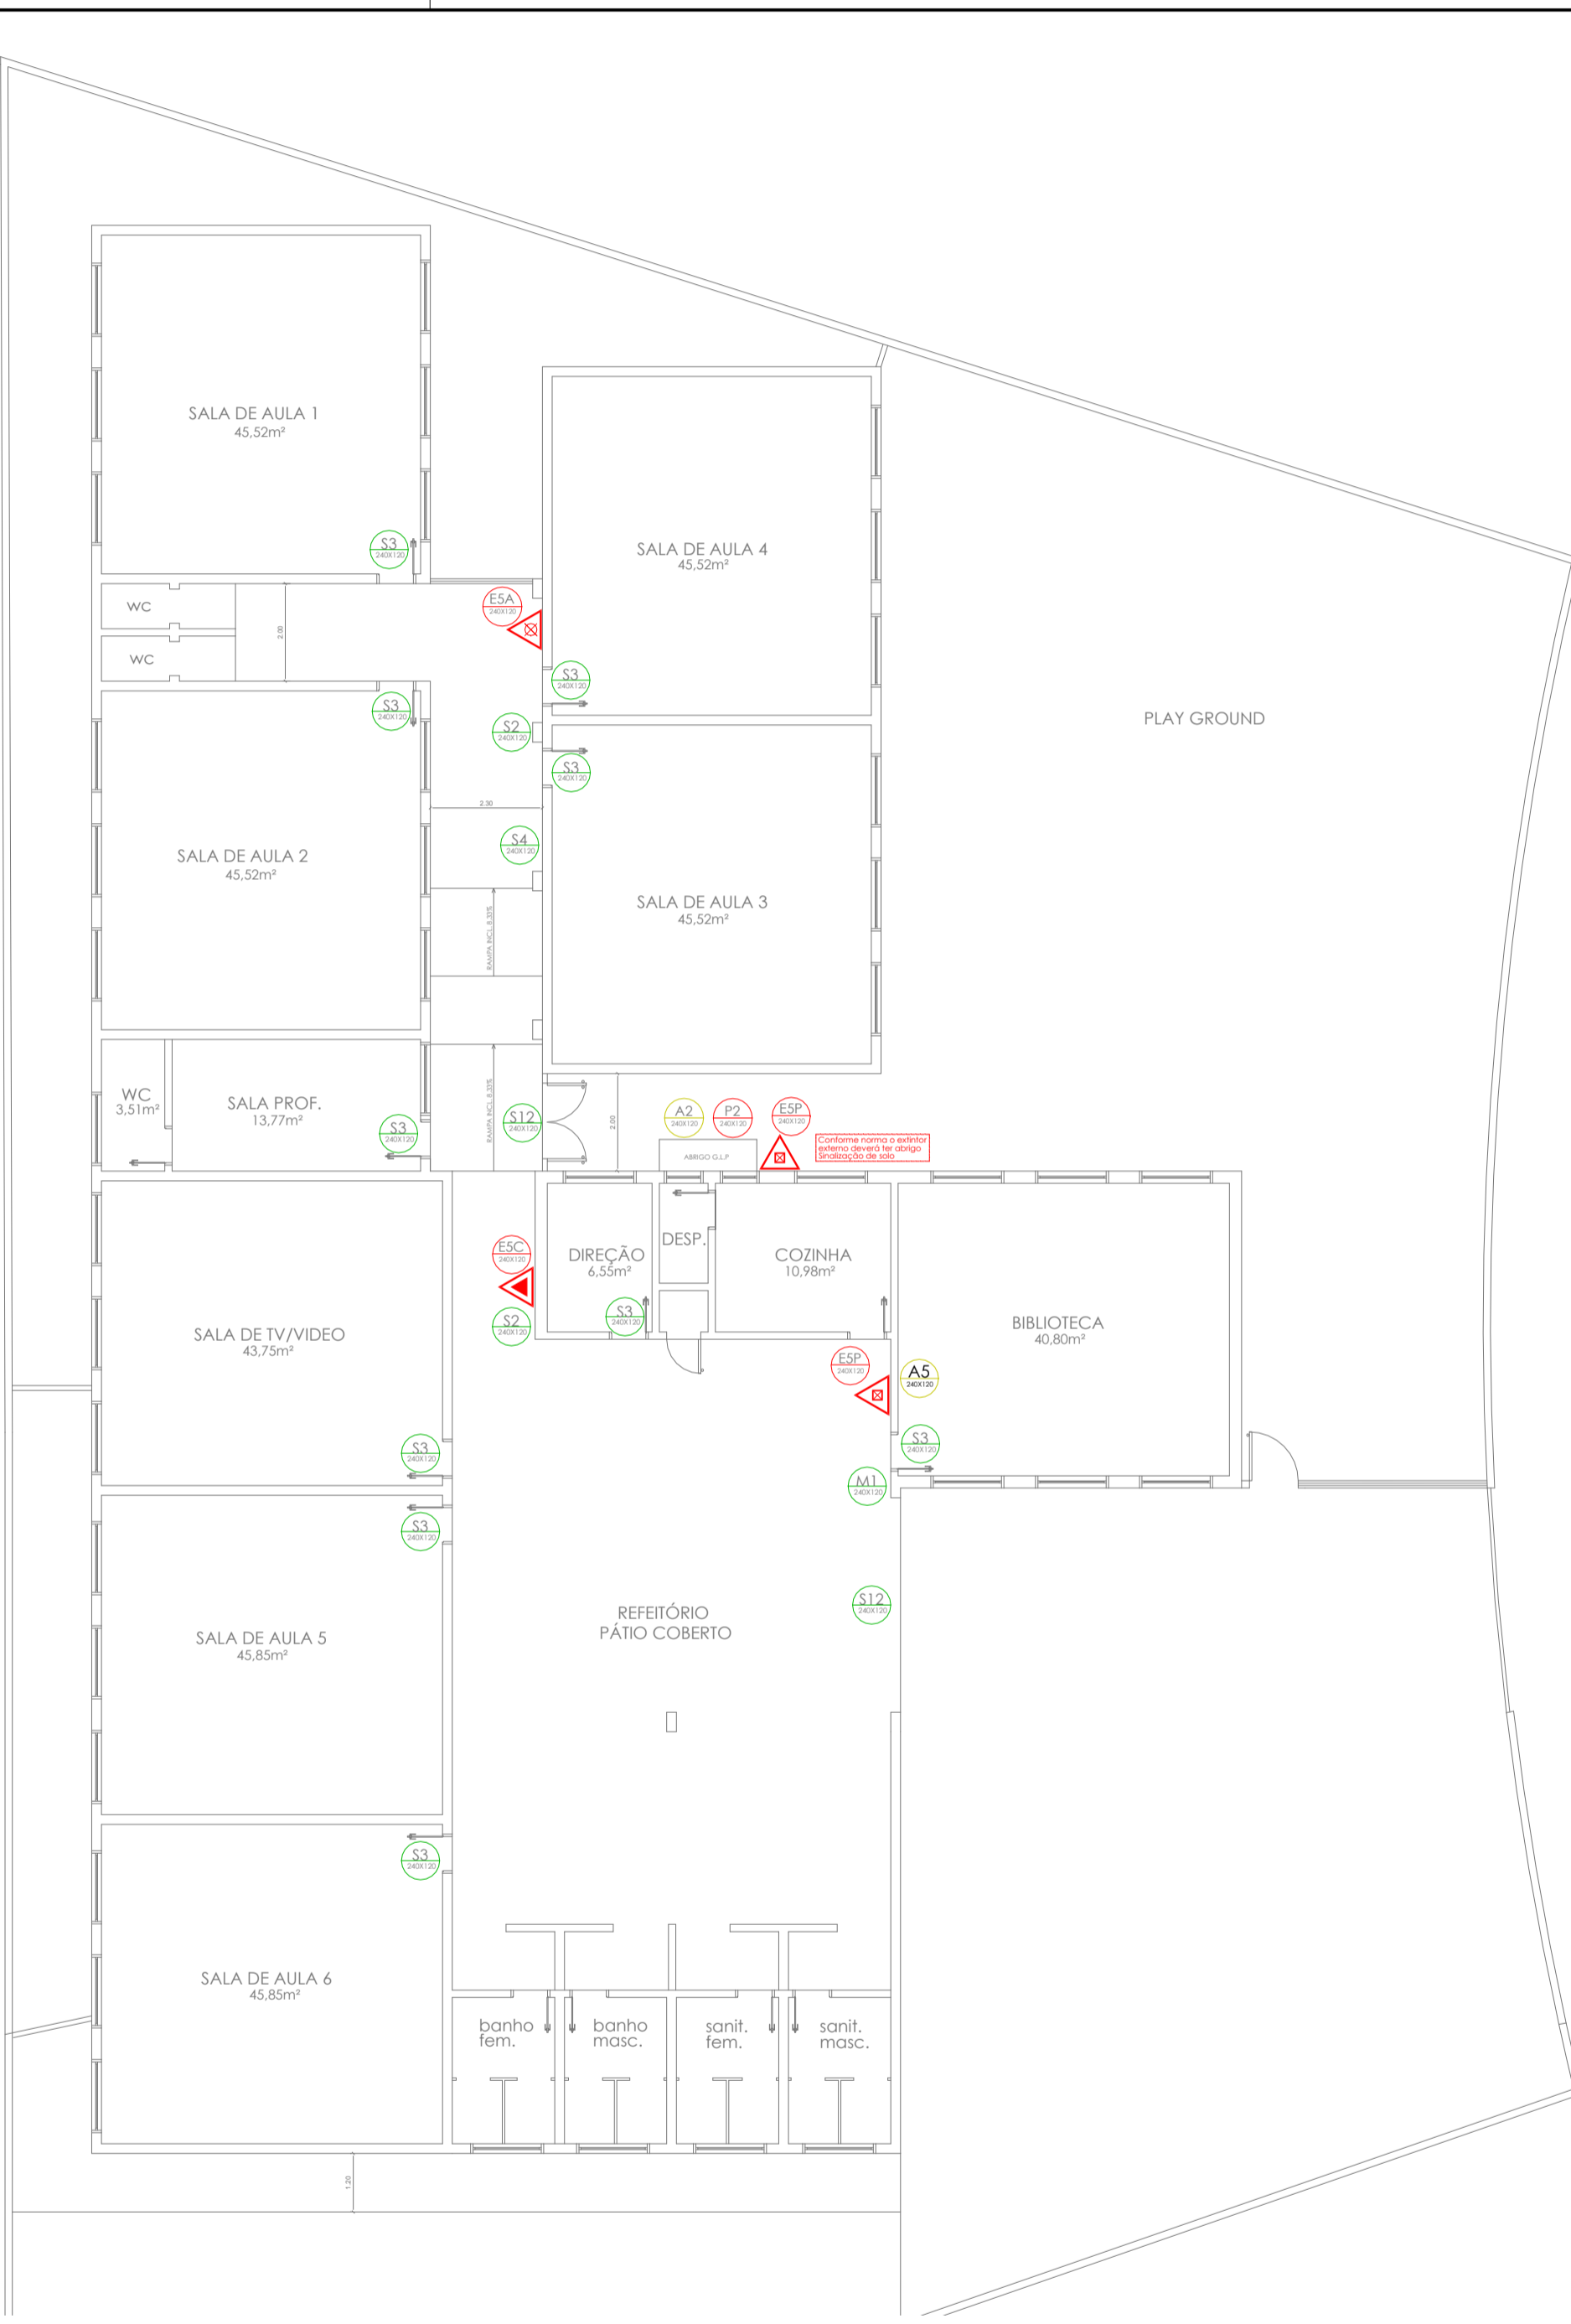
SALA DE AULA 1
45,52m²

S3
240X120

SALA DE AULA 4
45,52m²

WC

WC

2.00

E5A
240X120

S3
240X120

PLAY GROUND

S3
240X120

S2
240X120

S3
240X120

2.30

SALA DE AULA 2
45,52m²

S4
240X120

SALA DE AULA 3
45,52m²

RAMPA INCL. 8,33%

WC
3,51m²

SALA PROF.
13,77m²

S3
240X120

RAMPA INCL. 8,33%

S12
240X120

2.00

A2
240X120

P2
240X120

E5P
240X120

ABRIGO G.L.P

Conforme norma o extintor externo deverá ter abrigo Sinalização de solo

E5C
240X120

DIREÇÃO
6,55m²

DESP.

COZINHA
10,98m²

S2
240X120

S3
240X120

SALA DE TV/VIDEO
43,75m²

BIBLIOTECA
40,80m²

E5P
240X120

A5
240X120

S3
240X120

S3
240X120

M1
240X120

S3
240X120

S12
240X120

REFEITÓRIO
PÁTIO COBERTO

SALA DE AULA 5
45,85m²

S3
240X120

SALA DE AULA 6
45,85m²

banho
fem.

banho
masc.

sanit.
fem.

sanit.
masc.

1.20